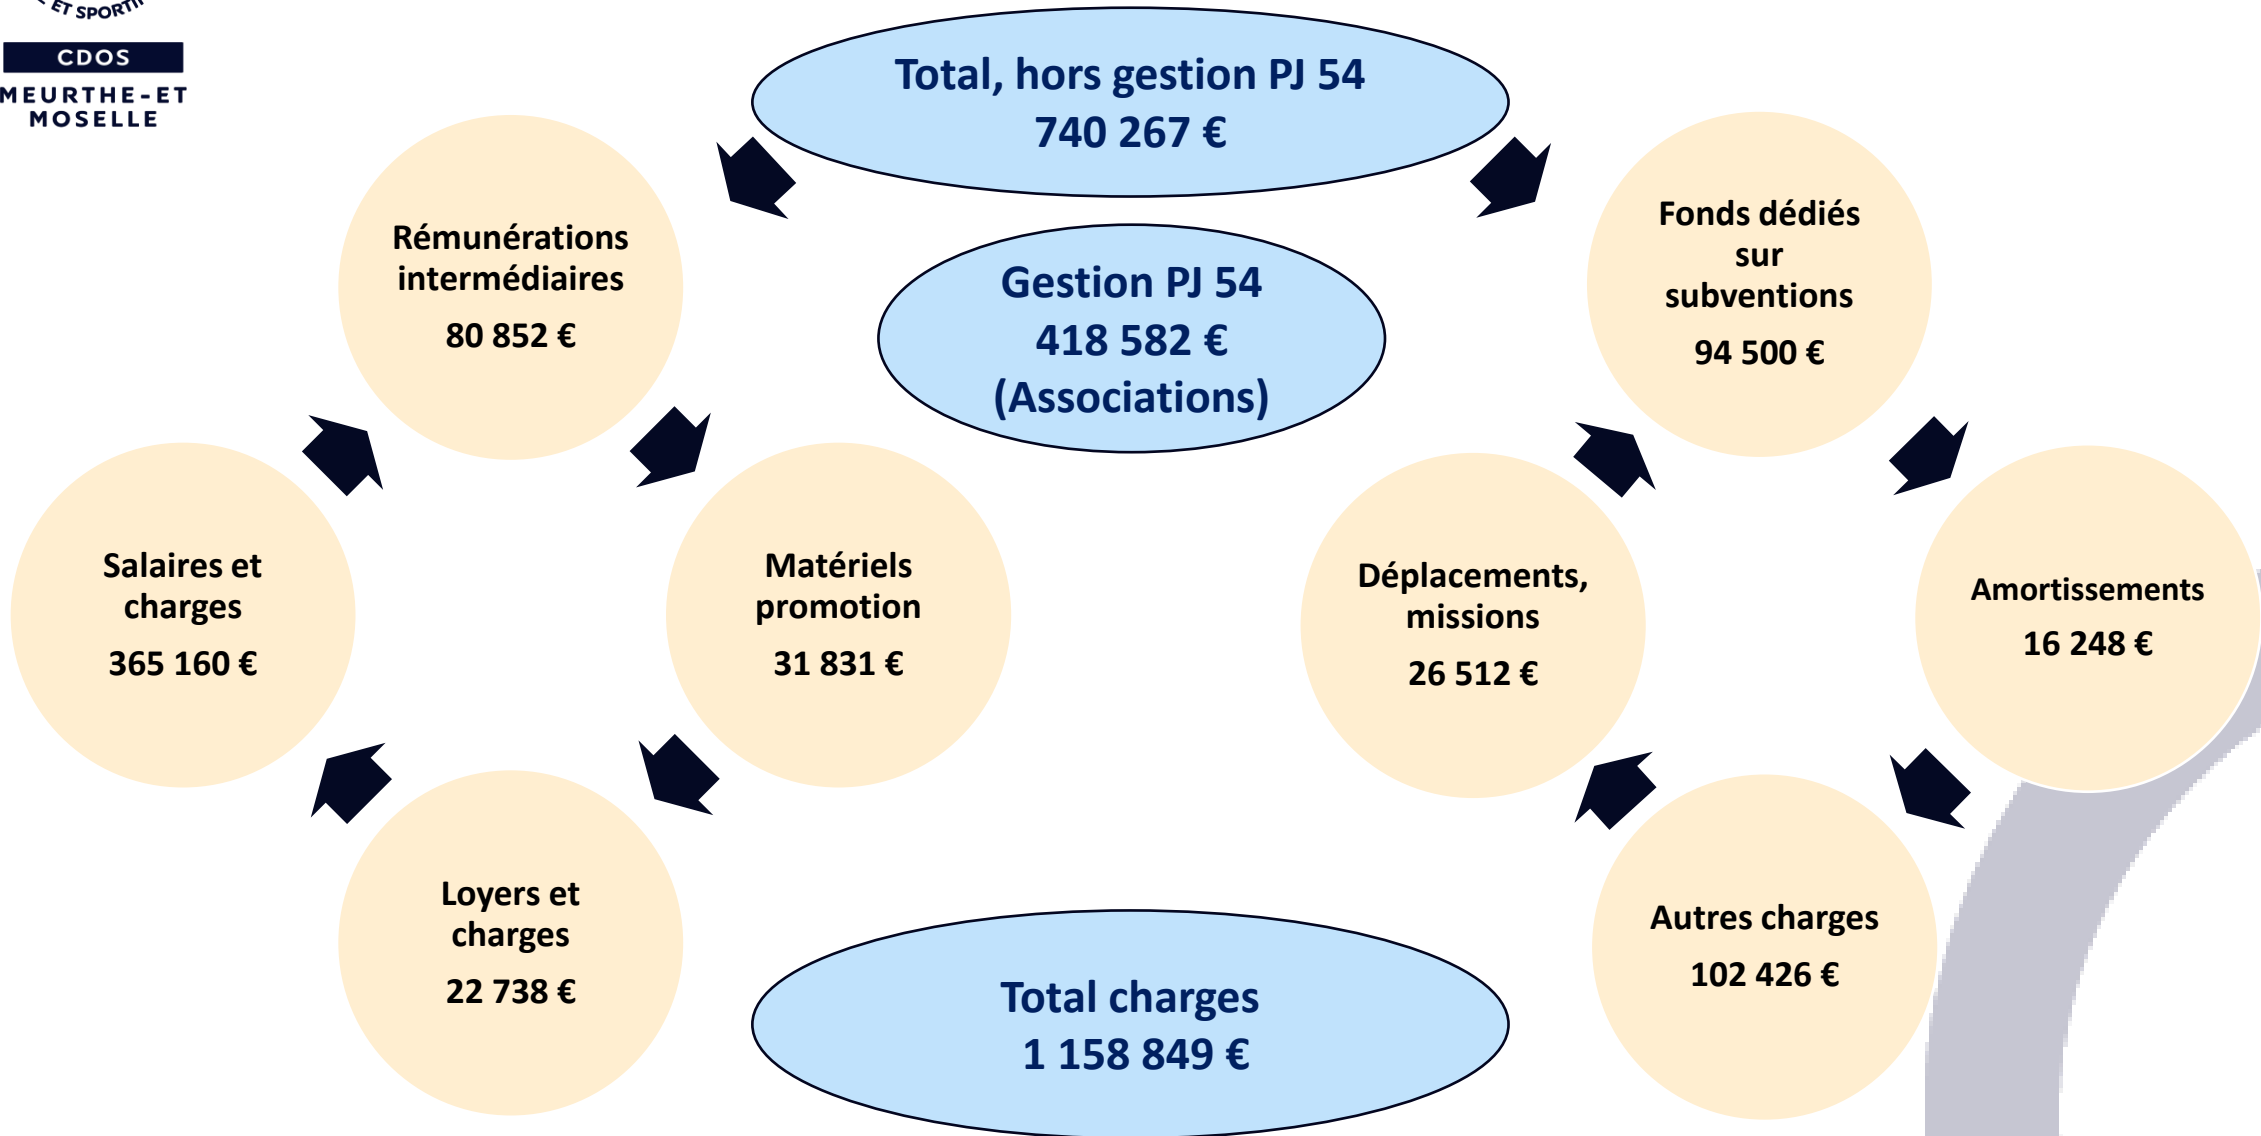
ET SPORTI

CDOS
MEURTHE-ET MOSELLE

Total, hors gestion PJ 54
740 267 €

Gestion PJ 54
418 582 €
(Associations)

Rémunérations intermédiaires
80 852 €

Salaires et charges
365 160 €

Matériels promotion
31 831 €

Loyers et charges
22 738 €

Total charges
1 158 849 €

Fonds dédiés sur subventions
94 500 €

Déplacements, missions
26 512 €

Amortissements
16 248 €

Autres charges
102 426 €